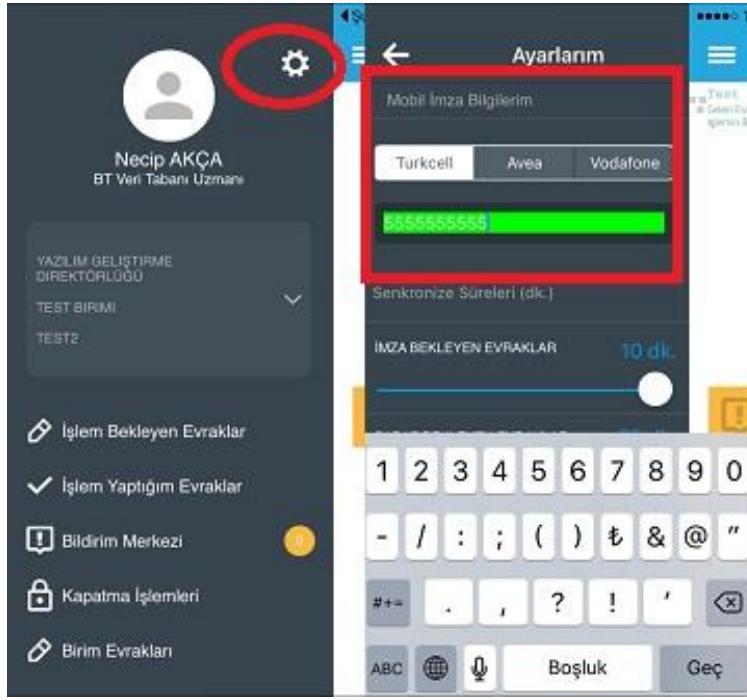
Necip AKÇA
BT Veri Tabanı Uzmanı

YAZILIM GELİŞTİRME DİREKTÖRLÜĞÜ
TEST BIRIMI
TEST2

İşlem Bekleyen Evraklar
İşlem Yaptığım Evraklar
Bildirim Merkezi
0
Kapatma İşlemleri
Birim Evrakları

Ayarlarım
Mobil İmza Bilgilerim
Turkcell
Avea
Vodafone
5555555555
Senkronize Süreleri (dk.)
İMZA BEKLEYEN EVRAKLAR
10 dk.

1 2 3 4 5 6 7 8 9 0
- / : ; ( ) ₺ & @ "
#+= . , ? ! '
ABC
Boşluk
Geç